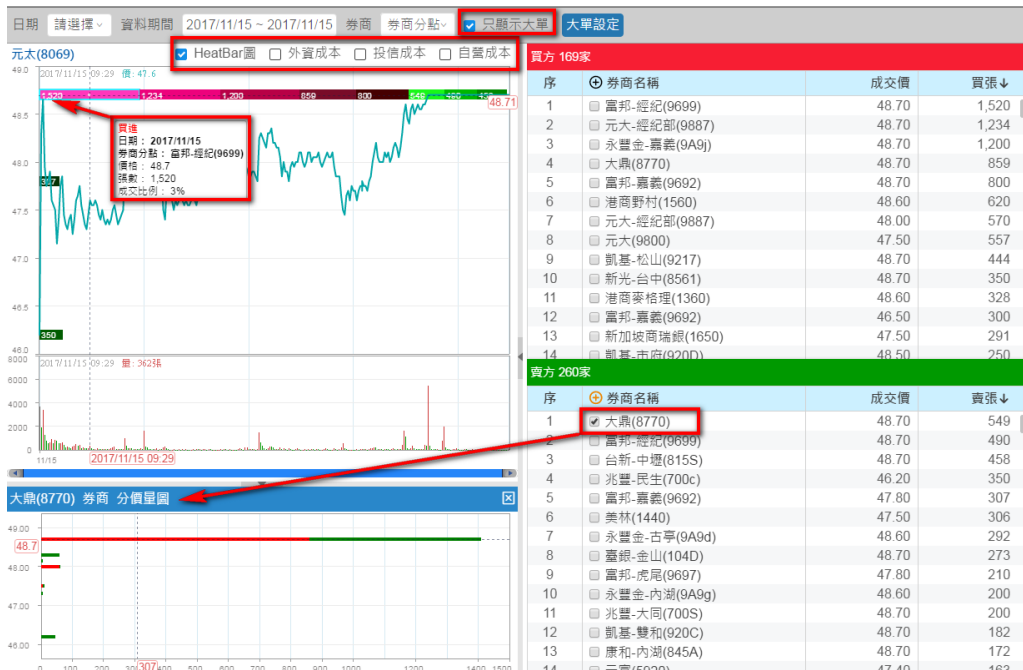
日期 請選擇 資料期間 2017/11/15 ~ 2017/11/15 券商 券商分點 只顯示大單 大單設定

元太(8069)

HeatBar圖 外資成本 投信成本 自營成本

2017/11/15 09:29 價: 47.6

1,520 1,234 1,200 859 800 549 490 458

48.71

買進
日期: 2017/11/15
券商分點: 富邦-經紀(9699)
價格: 48.7
張數: 1,520
成交比例: 3%

307

350

49.0 48.5 48.0 47.5 47.0 46.5 46.0

8000 6000 4000 2000 0

2017/11/15 09:29 量: 362張

11/15 2017/11/15 09:29

大鼎(8770) 券商 分價量圖

49.00 48.7 48.00 47.00 46.00

0 100 200 300 307 400 500 600 700 800 900 1000 1100 1200 1300 1400 1500

買方 169家

| 序 | 券商名稱 | 成交價 | 買張↓ |
|---|---|---|---|
| 1 | 富邦-經紀(9699) | 48.70 | 1,520 |
| 2 | 元大-經紀部(9887) | 48.70 | 1,234 |
| 3 | 永豐金-嘉義(9A9j) | 48.70 | 1,200 |
| 4 | 大鼎(8770) | 48.70 | 859 |
| 5 | 富邦-嘉義(9692) | 48.70 | 800 |
| 6 | 港商野村(1560) | 48.60 | 620 |
| 7 | 元大-經紀部(9887) | 48.00 | 570 |
| 8 | 元大(9800) | 47.50 | 557 |
| 9 | 凱基-松山(9217) | 48.70 | 444 |
| 10 | 新光-台中(8561) | 48.70 | 350 |
| 11 | 港商麥格理(1360) | 48.60 | 328 |
| 12 | 富邦-嘉義(9692) | 46.50 | 300 |
| 13 | 新加坡商瑞銀(1650) | 48.70 | 291 |
| 14 | 凱基-市府(920D) | 48.50 | 250 |

賣方 260家

| 序 | 券商名稱 | 成交價 | 賣張↓ |
|---|---|---|---|
| 1 | 大鼎(8770) | 48.70 | 549 |
| 2 | 富邦-經紀(9699) | 48.70 | 490 |
| 3 | 台新-中壢(815S) | 48.70 | 458 |
| 4 | 兆豐-民生(700c) | 46.20 | 350 |
| 5 | 富邦-嘉義(9692) | 47.80 | 307 |
| 6 | 美林(1440) | 47.50 | 306 |
| 7 | 永豐金-古亭(9A9d) | 48.60 | 292 |
| 8 | 臺銀-金山(104D) | 48.70 | 273 |
| 9 | 富邦-虎尾(9697) | 47.80 | 210 |
| 10 | 永豐金-內湖(9A9g) | 48.60 | 200 |
| 11 | 兆豐-大同(700S) | 48.00 | 200 |
| 12 | 凱基-雙和(920C) | 48.60 | 182 |
| 13 | 康和-內湖(845A) | 48.70 | 174 |
| 14 | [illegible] | 47.40 | 163 |